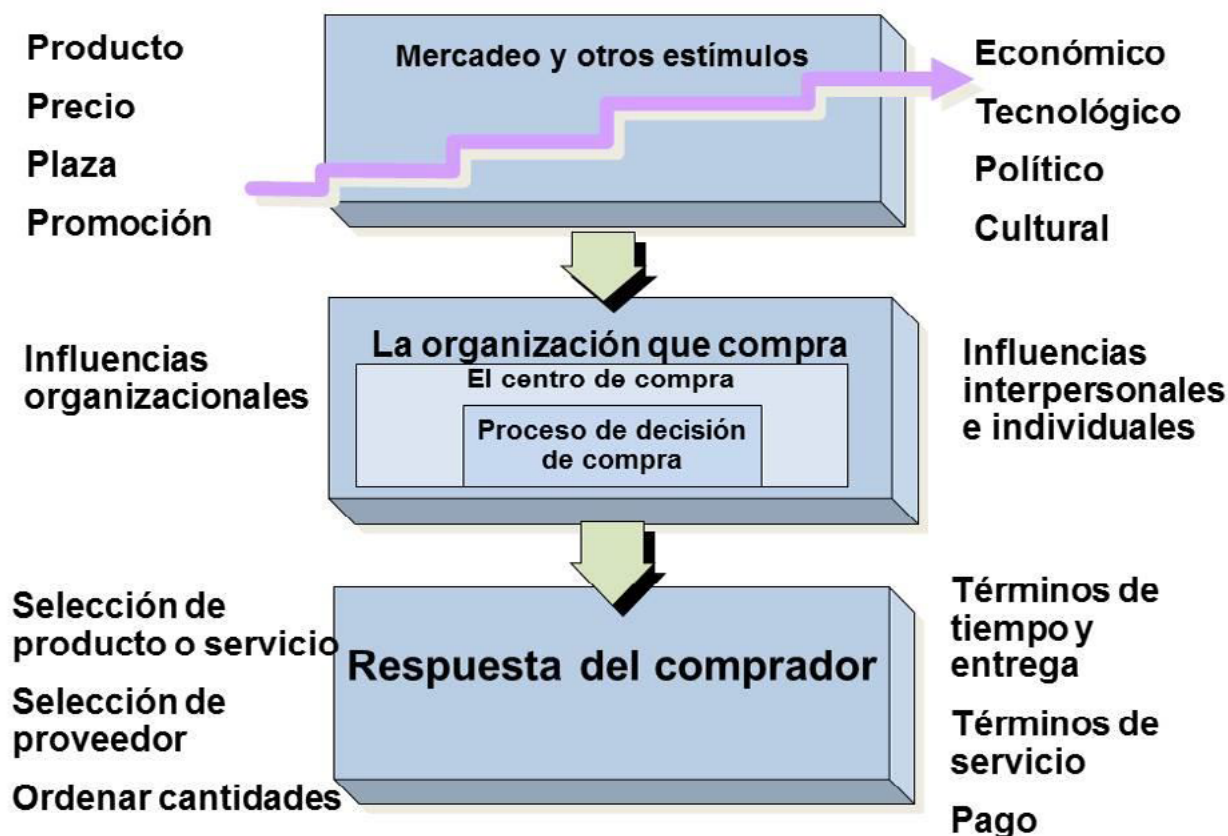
Producto
Precio
Plaza
Promoción

Mercadeo y otros estímulos

Económico
Tecnológico
Político
Cultural

Influencias organizacionales

La organización que compra
El centro de compra
Proceso de decisión de compra

Influencias interpersonales e individuales

Selección de producto o servicio
Selección de proveedor
Ordenar cantidades

Respuesta del comprador

Términos de tiempo y entrega
Términos de servicio
Pago